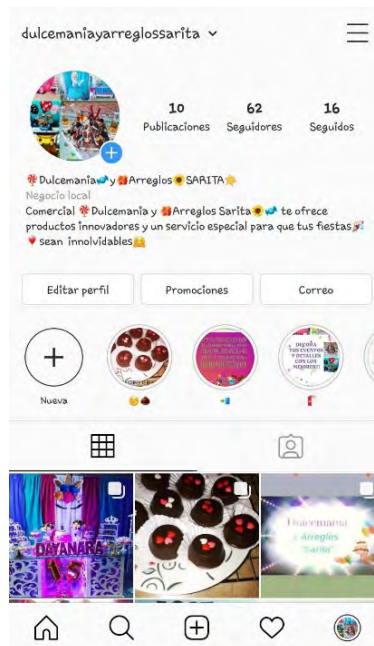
dulcemaniayarreglossarita

10
Publicaciones

62
Seguidores

16
Seguidos

🌺Dulcemania💕y🎁Arreglos🌻SARITA⭐
Negocio local
Comercial 🌺Dulcemania y 🎁Arreglos Sarita🌻💕 te ofrece productos innovadores y un servicio especial para que tus fiestas🎉💗 sean inolvidables🤗

Editar perfil
Promociones
Correo

DISEÑA TUS EVENTOS Y DETALLES CON LOS MEJORES!!

Nueva

DAYANARA
15

Dulcemania y Arreglos "Sarita"